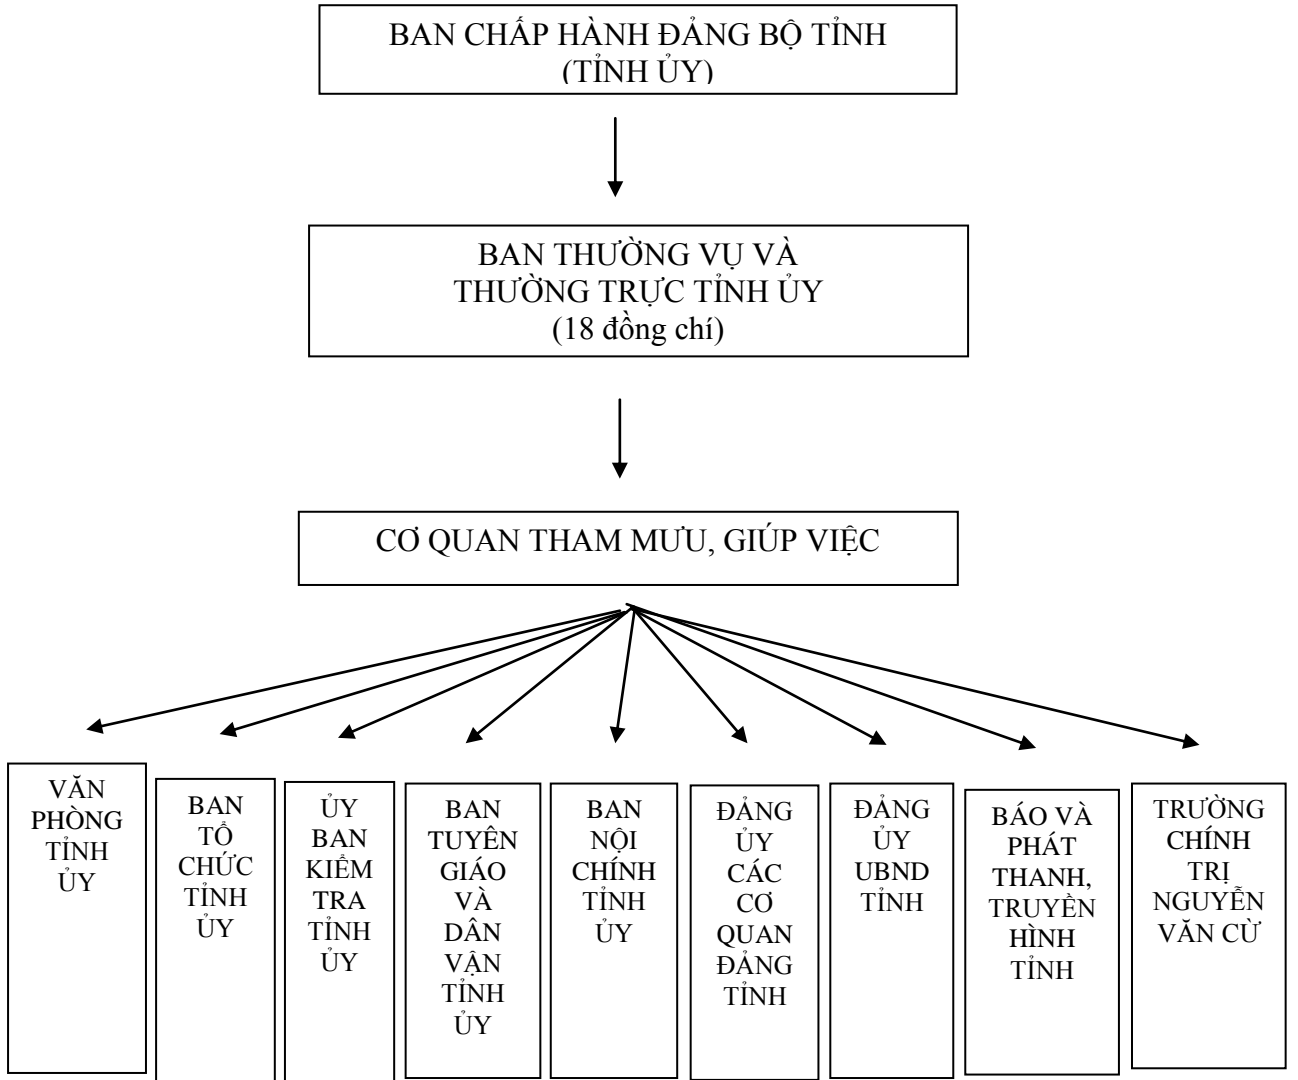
BAN CHẤP HÀNH ĐẢNG BỘ TỈNH
(TỈNH ỦY)

BAN THƯỜNG VỤ VÀ
THƯỜNG TRỰC TỈNH ỦY
(18 đồng chí)

CƠ QUAN THAM MƯU, GIÚP VIỆC

VĂN PHÒNG TỈNH ỦY

BAN TỔ CHỨC TỈNH ỦY

ỦY BAN KIỂM TRA TỈNH ỦY

BAN TUYÊN GIÁO VÀ DÂN VẬN TỈNH ỦY

BAN NỘI CHÍNH TỈNH ỦY

ĐẢNG ỦY CÁC CƠ QUAN ĐẢNG TỈNH

ĐẢNG ỦY UBND TỈNH

BÁO VÀ PHÁT THANH, TRUYỀN HÌNH TỈNH

TRƯỜNG CHÍNH TRỊ NGUYỄN VĂN CỪ